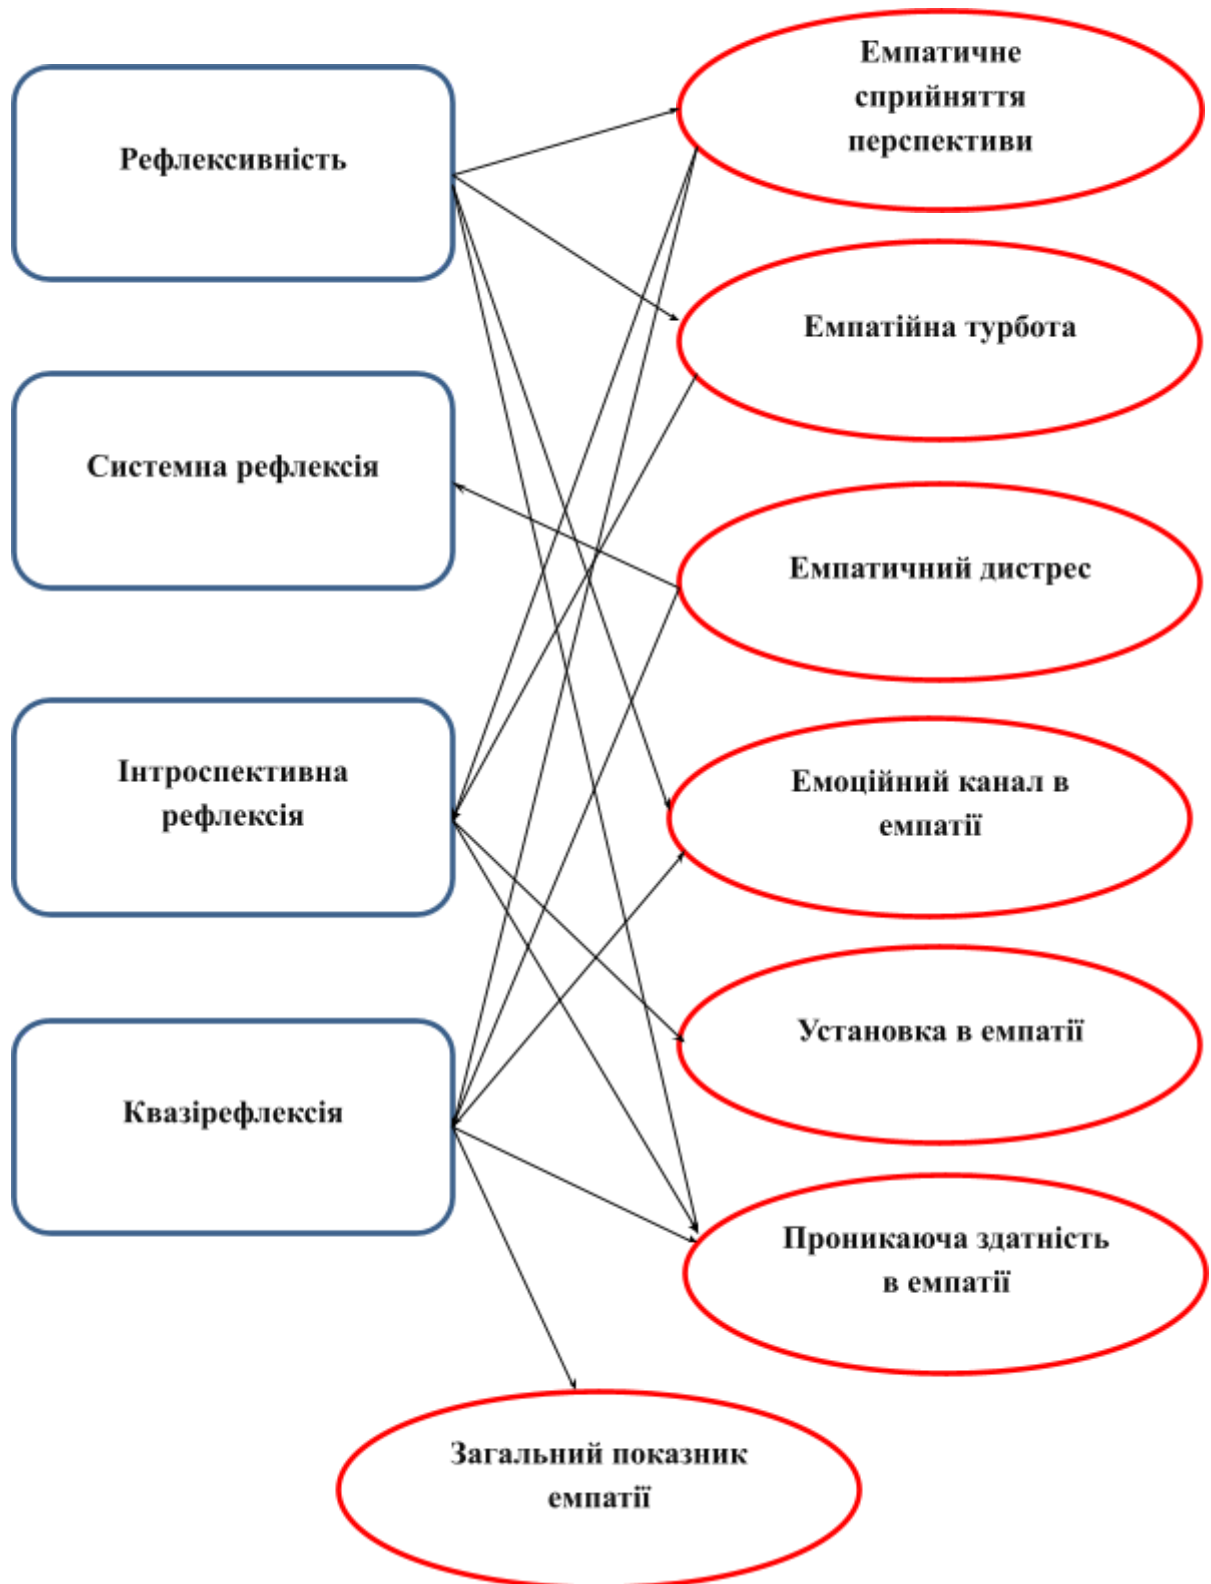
Рефлексивність

Системна рефлексія

Інтроспективна рефлексія

Квазірефлексія

Емпатичне сприйняття перспективи

Емпатійна турбота

Емпатичний дистрес

Емоційний канал в емпатії

Установка в емпатії

Проникаюча здатність в емпатії

Загальний показник емпатії